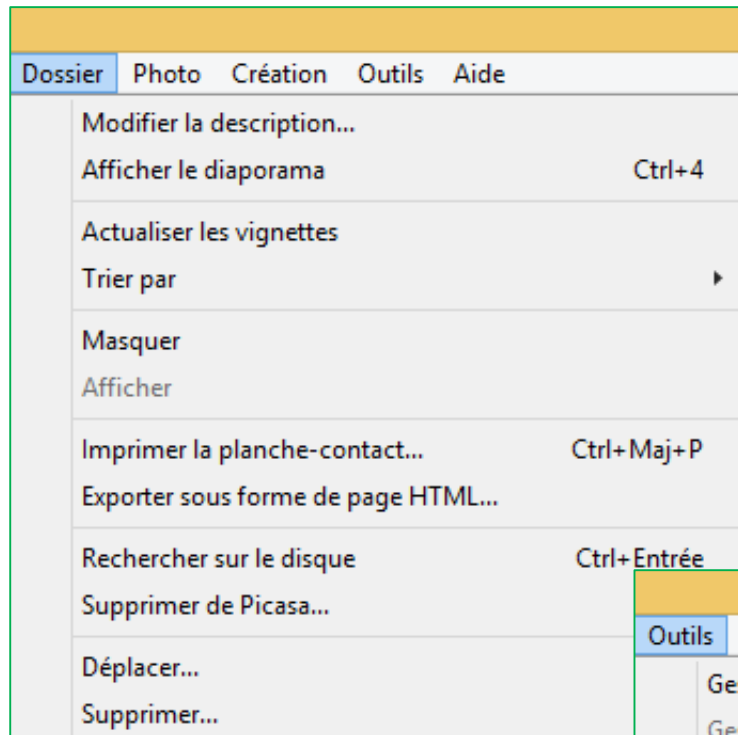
Dossier Photo Création Outils Aide

Modifier la description...
Afficher le diaporama Ctrl+4

Actualiser les vignettes
Trier par

Masquer
Afficher

Imprimer la planche-contact... Ctrl+Maj+P
Exporter sous forme de page HTML...

Rechercher sur le disque Ctrl+Entrée
Supprimer de Picasa...

Déplacer...
Supprimer...

Outils
Ge
Ge